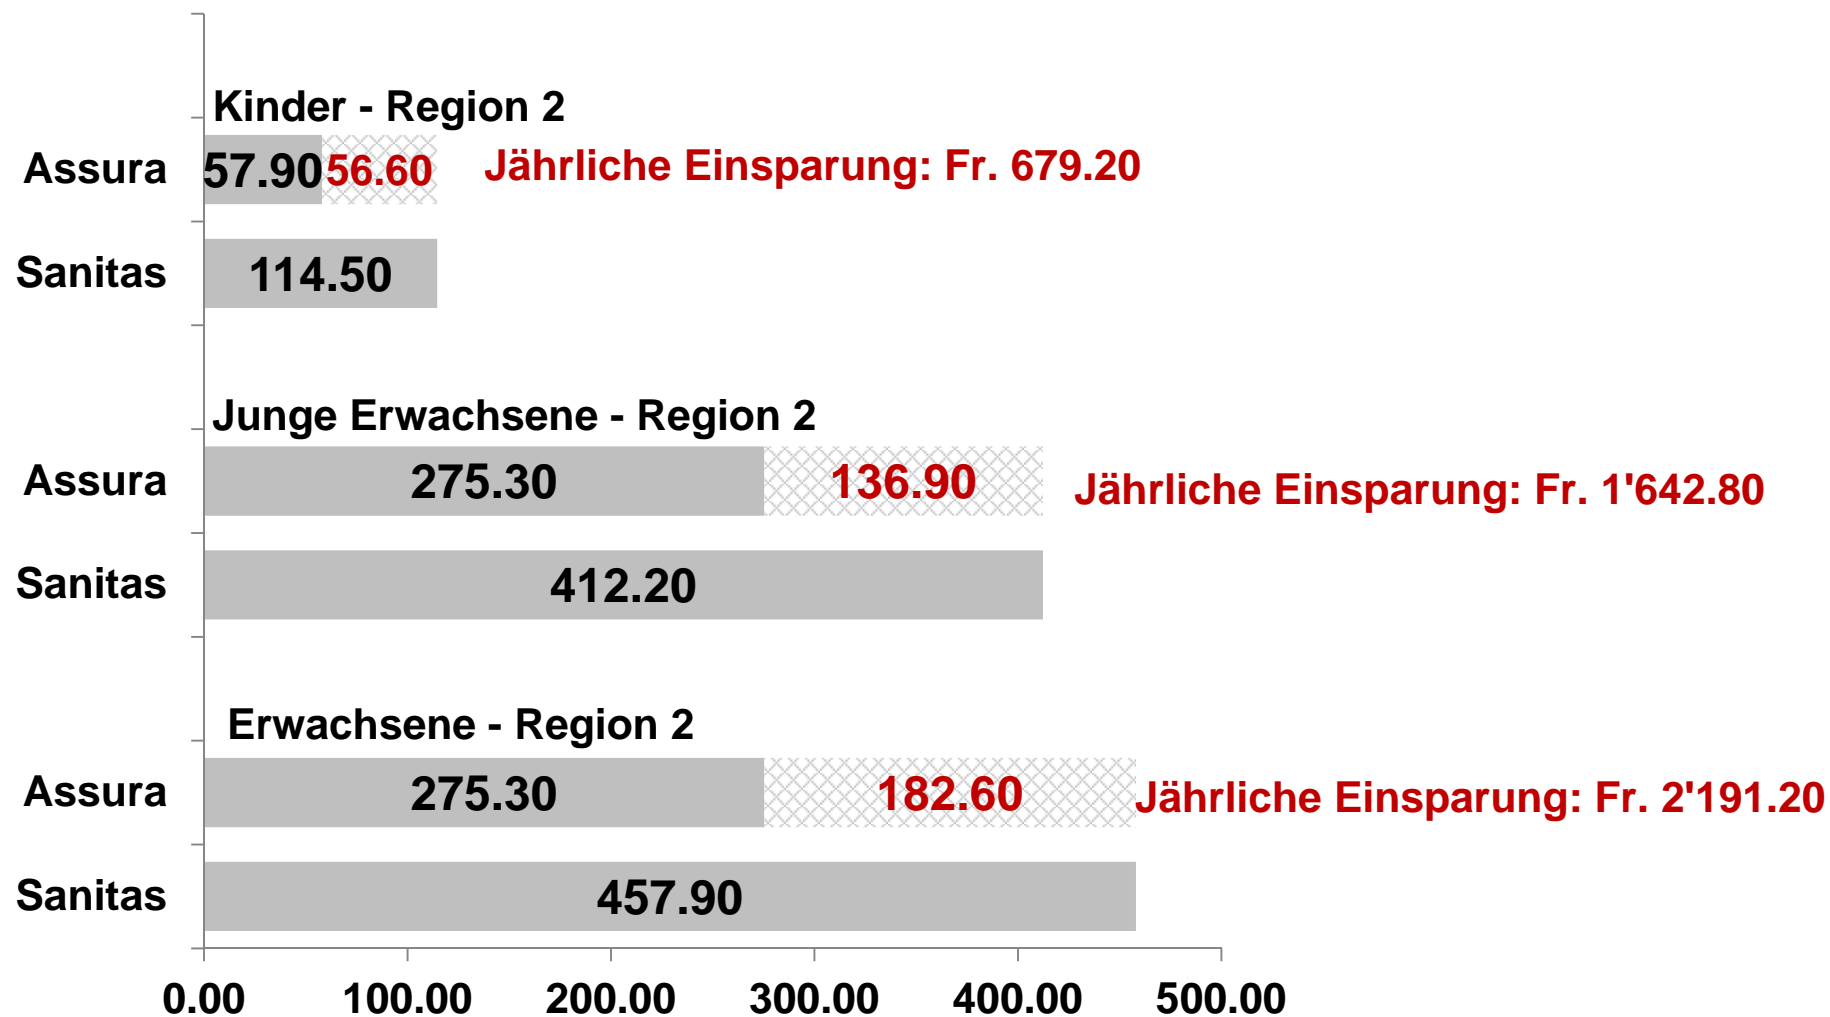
Kinder - Region 2

Assura 57.90 56.60 Jährliche Einsparung: Fr. 679.20

Sanitas 114.50

Junge Erwachsene - Region 2

Assura 275.30 136.90 Jährliche Einsparung: Fr. 1'642.80

Sanitas 412.20

Erwachsene - Region 2

Assura 275.30 182.60 Jährliche Einsparung: Fr. 2'191.20

Sanitas 457.90

0.00 100.00 200.00 300.00 400.00 500.00